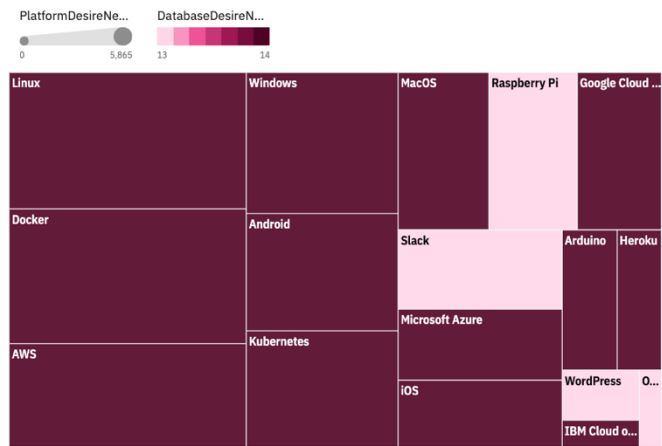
PlatformDesireNe...
0
5,865
DatabaseDesireN...
13
14

Linux
Windows
MacOS
Raspberry Pi
Google Cloud ...
Docker
Android
Slack
Arduino
Heroku
Microsoft Azure
AWS
Kubernetes
iOS
WordPress
O...
IBM Cloud o...